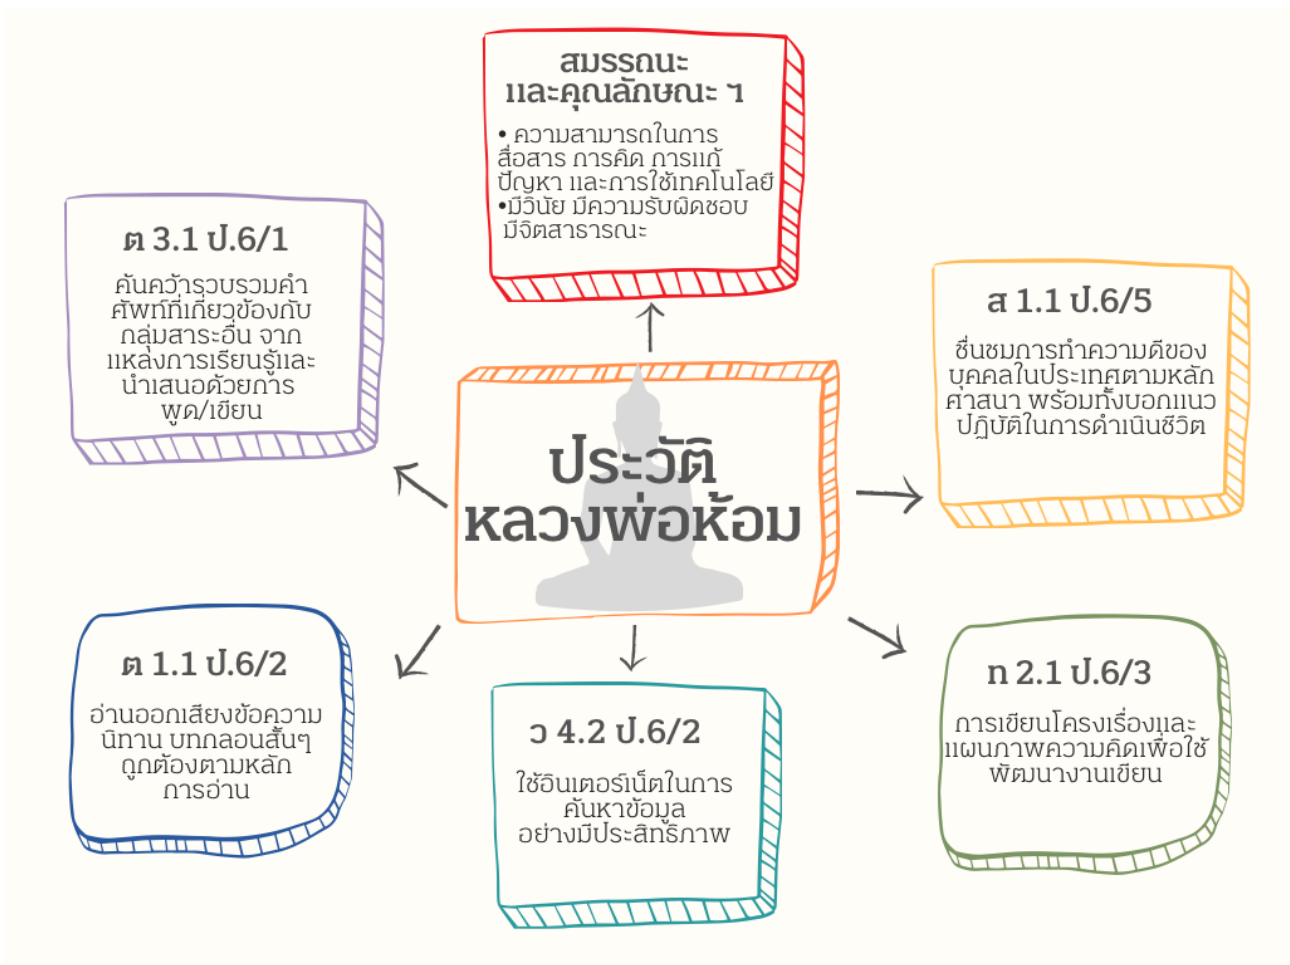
สมรรถนะ และคุณลักษณะ ฯ

• ความสามารถในการสื่อสาร การคิด การแก้ปัญหา และการใช้เทคโนโลยี
•มีวินัย มีความรับผิดชอบ มีจิตสาธารณะ

ต 3.1 ป.6/1

ค้นคว้ารวบรวมคำศัพท์ที่เกี่ยวข้องกับกลุ่มสาระอื่น จากแหล่งการเรียนรู้และนำเสนอด้วยการพูด/เขียน

ส 1.1 ป.6/5

ชื่นชมการทำความดีของบุคคลในประเทศตามหลักศาสนา พร้อมทั้งบอกแนวปฏิบัติในการดำเนินชีวิต

ประวัติ หลวงพ่อห้อม

ต 1.1 ป.6/2

อ่านออกเสียงข้อความ นิทาน บทกลอนสั้นๆ ถูกต้องตามหลักการอ่าน

ว 4.2 ป.6/2

ใช้อินเตอร์เน็ตในการค้นหาข้อมูลอย่างมีประสิทธิภาพ

ท 2.1 ป.6/3

การเขียนโครงเรื่องและแผนภาพความคิดเพื่อใช้พัฒนางานเขียน